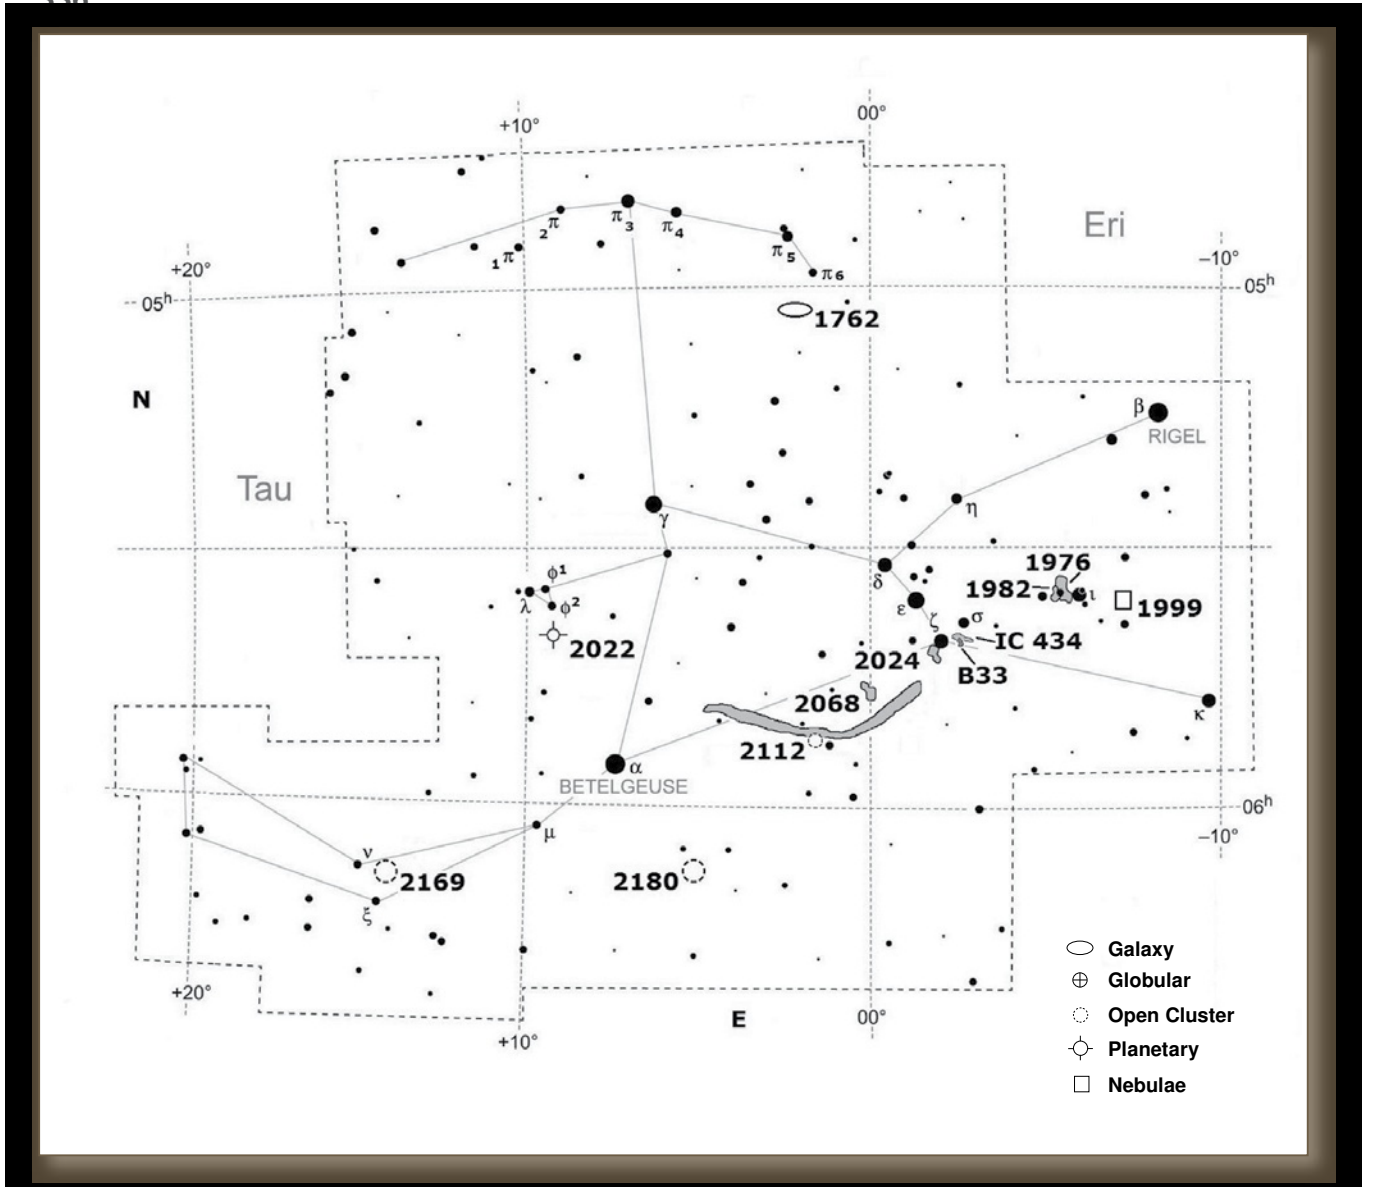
+10°

00°

Eri

+20°

$-10°$

05h

05h

$\pi_1$ $\pi_2$ $\pi_3$ $\pi_4$ $\pi_5$ $\pi_6$

1762

N

β

RIGEL

Tau

γ

η

δ

1976

$\phi^1$

λ

$\phi^2$

1982

ι

1999

ε

ζ

σ

IC 434

2022

2024

B33

2068

κ

2112

α

BETELGEUSE

06h

μ

$-10°$

ν

2169

2180

ξ

Galaxy

Globular

Open Cluster

Planetary

Nebulae

+20°

E

00°

+10°